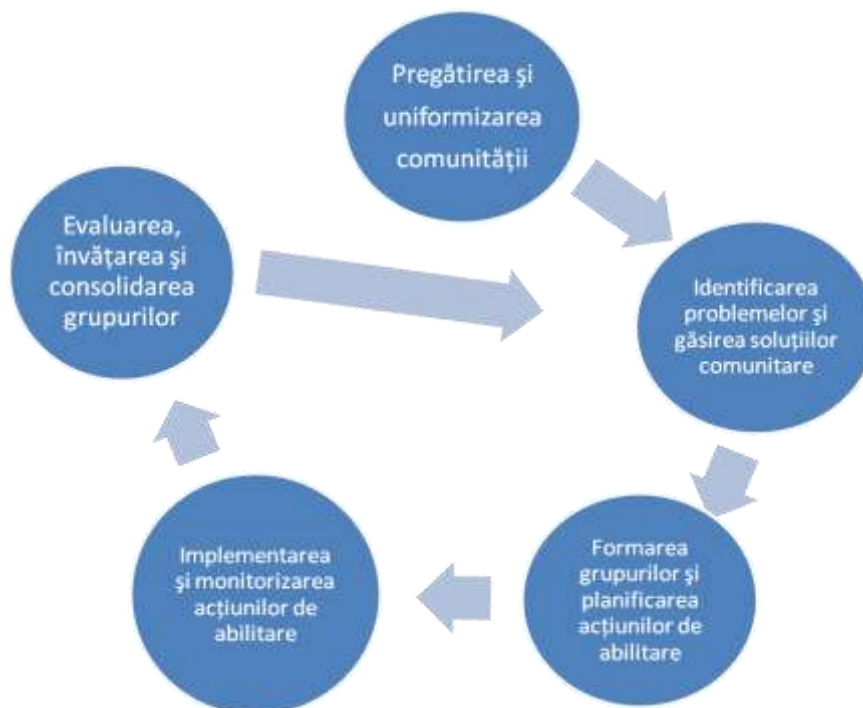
Pregătirea şi uniformizarea comunităţii

Identificarea problemelor şi găsirea soluţiilor comunitare

Formarea grupurilor şi planificarea acţiunilor de abilitare

Implementarea şi monitorizarea acţiunilor de abilitare

Evaluarea, învăţarea şi consolidarea grupurilor